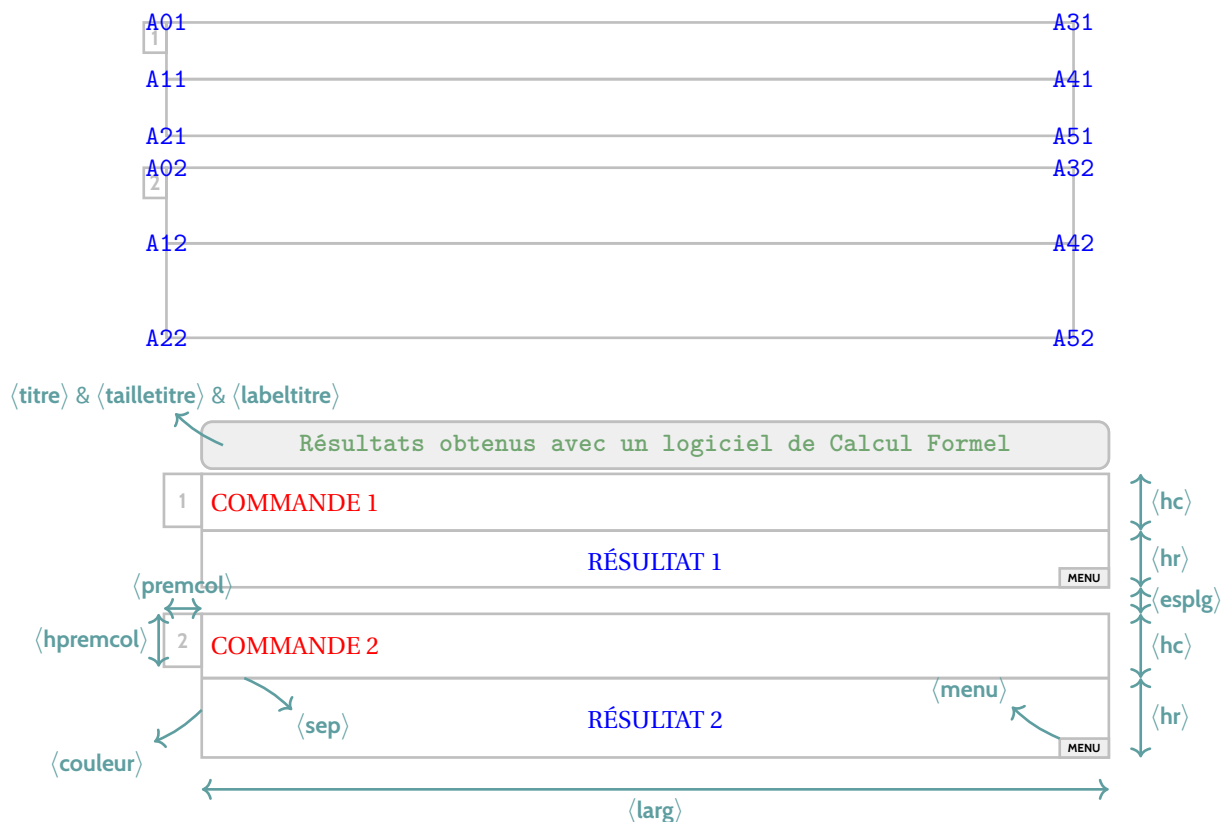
A01 A31
1
A11 A41
A21 A51
A02 A32
2
A12 A42
A22 A52

⟨titre⟩ & ⟨tailletitre⟩ & ⟨labeltitre⟩

Résultats obtenus avec un logiciel de Calcul Formel

1 COMMANDE 1 ⟨hc⟩
RÉSULTAT 1 ⟨hr⟩
MENU
⟨premcol⟩ ⟨esplg⟩
⟨hpremcol⟩ 2 COMMANDE 2 ⟨hc⟩
⟨menu⟩
⟨sep⟩ RÉSULTAT 2 ⟨hr⟩
MENU
⟨couleur⟩
⟨larg⟩